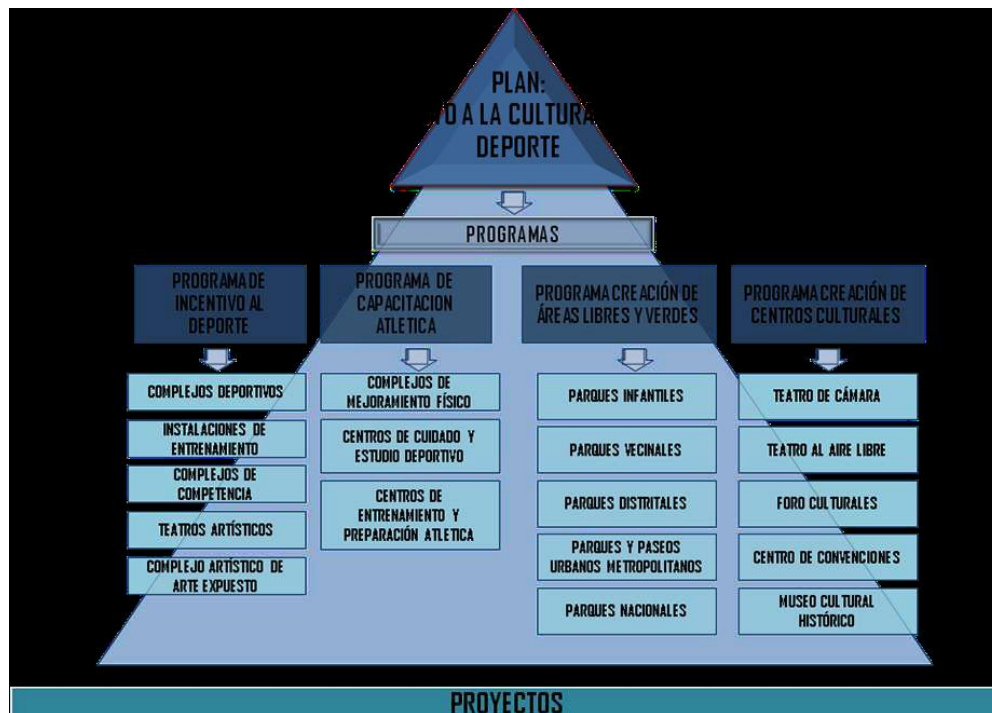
PLAN:
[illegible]O A LA CULTURA
DEPORTE

PROGRAMAS

PROGRAMA DE INCENTIVO AL DEPORTE

COMPLEJOS DEPORTIVOS

INSTALACIONES DE ENTRENAMIENTO

COMPLEJOS DE COMPETENCIA

TEATROS ARTÍSTICOS

COMPLEJO ARTÍSTICO DE ARTE EXPUESTO

PROGRAMA DE CAPACITACION ATLETICA

COMPLEJOS DE MEJORAMIENTO FÍSICO

CENTROS DE CUIDADO Y ESTUDIO DEPORTIVO

CENTROS DE ENTRENAMIENTO Y PREPARACIÓN ATLETICA

PROGRAMA CREACIÓN DE ÁREAS LIBRES Y VERDES

PARQUES INFANTILES

PARQUES VECINALES

PARQUES DISTRITALES

PARQUES Y PASEOS URBANOS METROPOLITANOS

PARQUES NACIONALES

PROGRAMA CREACIÓN DE CENTROS CULTURALES

TEATRO DE CÁMARA

TEATRO AL AIRE LIBRE

FORO CULTURALES

CENTRO DE CONVENCIONES

MUSEO CULTURAL HISTÓRICO

PROYECTOS